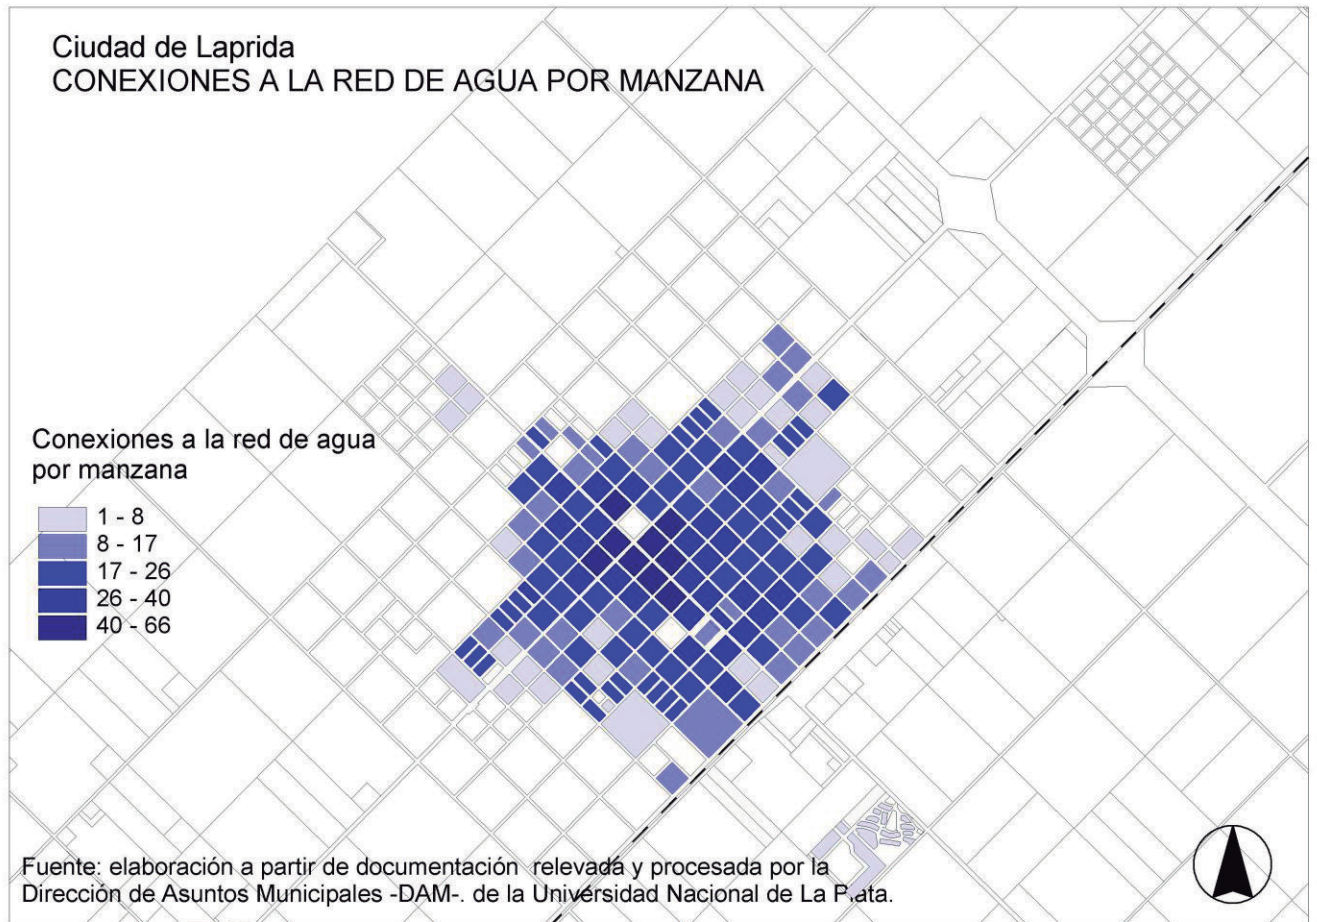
Ciudad de Laprida
CONEXIONES A LA RED DE AGUA POR MANZANA

Conexiones a la red de agua
por manzana
1 - 8
8 - 17
17 - 26
26 - 40
40 - 66

Fuente: elaboración a partir de documentación relevada y procesada por la Dirección de Asuntos Municipales -DAM-. de la Universidad Nacional de La Plata.